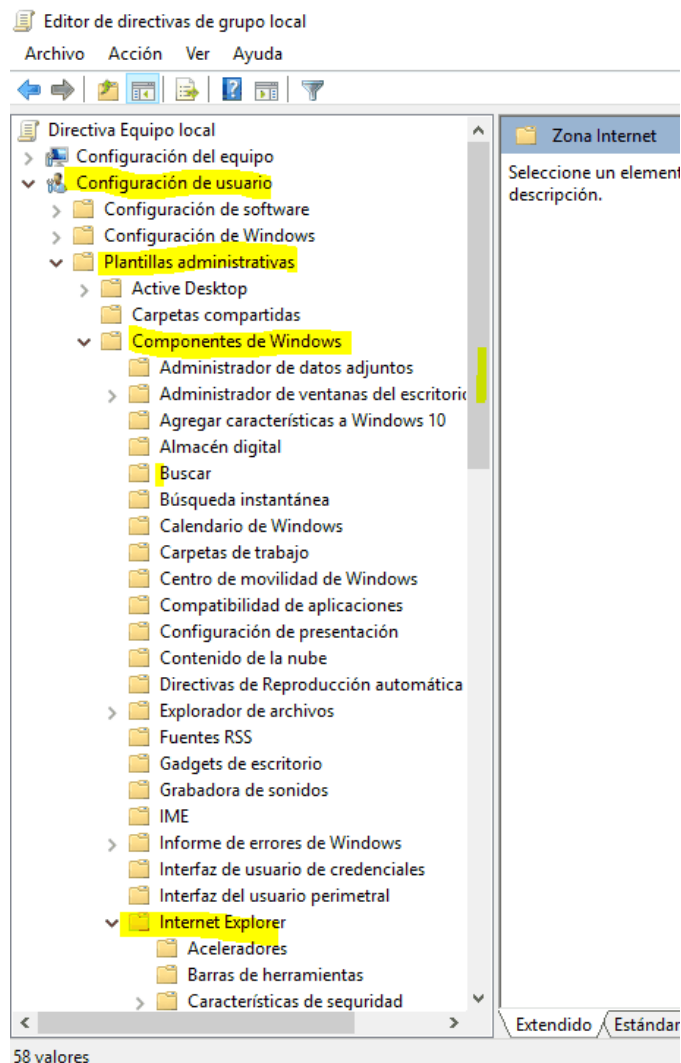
Editor de directivas de grupo local

Archivo Acción Ver Ayuda

Directiva Equipo local
Configuración del equipo
Configuración de usuario
Configuración de software
Configuración de Windows
Plantillas administrativas
Active Desktop
Carpetas compartidas
Componentes de Windows
Administrador de datos adjuntos
Administrador de ventanas del escritorio
Agregar características a Windows 10
Almacén digital
Buscar
Búsqueda instantánea
Calendario de Windows
Carpetas de trabajo
Centro de movilidad de Windows
Compatibilidad de aplicaciones
Configuración de presentación
Contenido de la nube
Directivas de Reproducción automática
Explorador de archivos
Fuentes RSS
Gadgets de escritorio
Grabadora de sonidos
IME
Informe de errores de Windows
Interfaz de usuario de credenciales
Interfaz del usuario perimetral
Internet Explorer
Aceleradores
Barras de herramientas
Características de seguridad

Zona Internet

Seleccione un element
descripción.

Extendido Estándar

58 valores